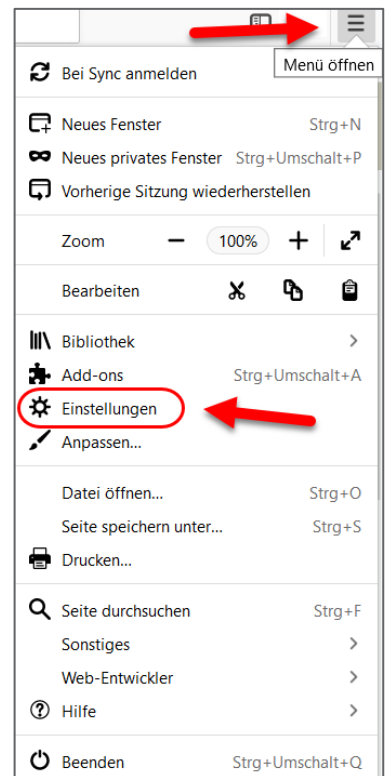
Menü öffnen

Bei Sync anmelden

Neues Fenster Strg+N
Neues privates Fenster Strg+Umschalt+P
Vorherige Sitzung wiederherstellen

Zoom − 100% +

Bearbeiten

Bibliothek >
Add-ons Strg+Umschalt+A
Einstellungen
Anpassen...

Datei öffnen... Strg+O
Seite speichern unter... Strg+S
Drucken...

Seite durchsuchen Strg+F
Sonstiges >
Web-Entwickler >
Hilfe >

Beenden Strg+Umschalt+Q